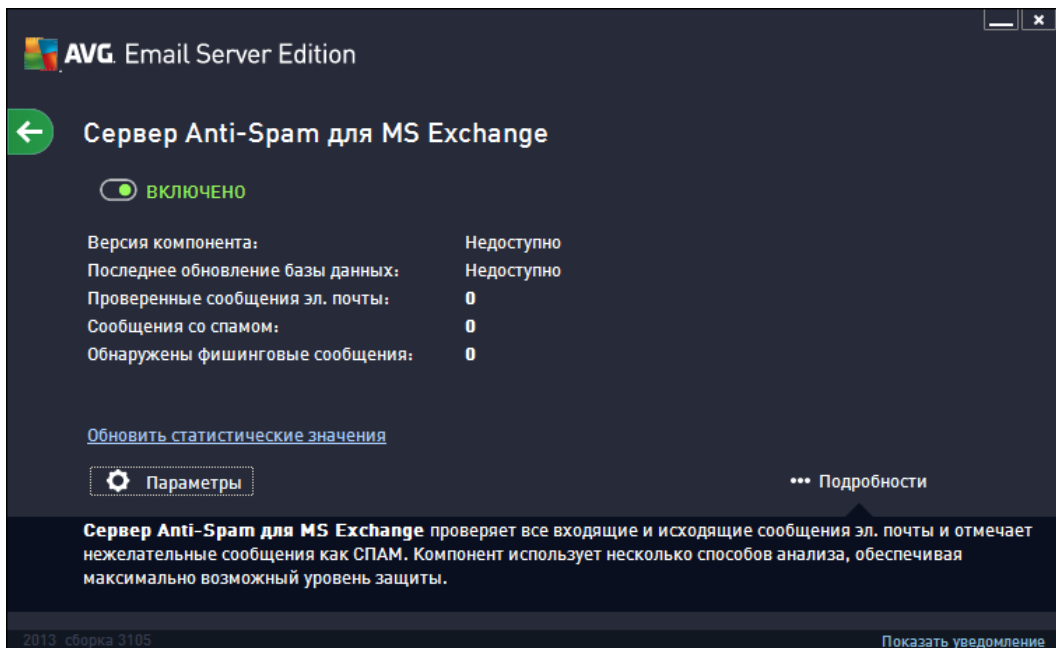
AVG. Email Server Edition

Сервер Anti-Spam для MS Exchange

ВКЛЮЧЕНО

| | |
|---|---|
| Версия компонента: | Недоступно |
| Последнее обновление базы данных: | Недоступно |
| Проверенные сообщения эл. почты: | 0 |
| Сообщения со спамом: | 0 |
| Обнаружены фишинговые сообщения: | 0 |

Обновить статистические значения

Параметры

••• Подробности

Сервер Anti-Spam для MS Exchange проверяет все входящие и исходящие сообщения эл. почты и отмечает нежелательные сообщения как СПАМ. Компонент использует несколько способов анализа, обеспечивая максимально возможный уровень защиты.

2013 сборка 3105

Показать уведомление